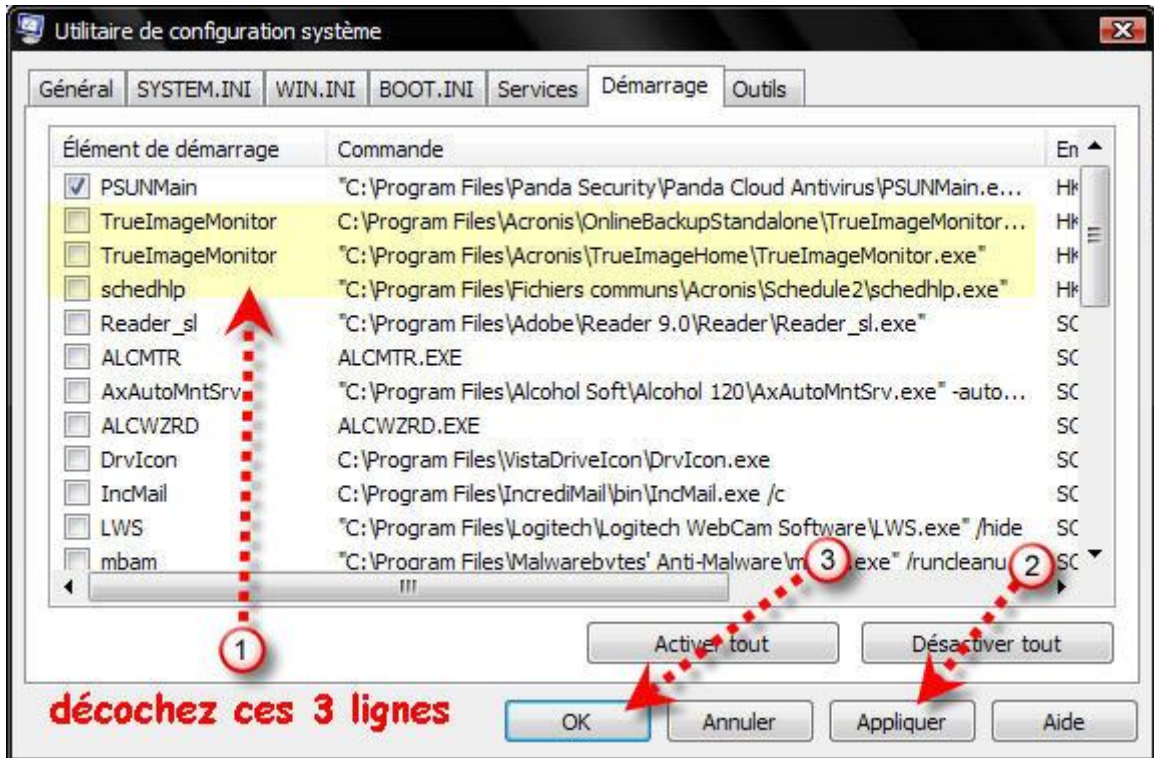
Utilitaire de configuration système

Général | SYSTEM.INI | WIN.INI | BOOT.INI | Services | Démarrage | Outils

| Élément de démarrage | Commande | En |
|---|---|---|
| PSUNMain | "C:\Program Files\Panda Security\Panda Cloud Antivirus\PSUNMain.e... | HK |
| TrueImageMonitor | C:\Program Files\Acronis\OnlineBackupStandalone\TrueImageMonitor... | HK |
| TrueImageMonitor | "C:\Program Files\Acronis\TrueImageHome\TrueImageMonitor.exe" | HK |
| schedhlp | "C:\Program Files\Fichiers communs\Acronis\Schedule2\schedhlp.exe" | HK |
| Reader_sl | "C:\Program Files\Adobe\Reader 9.0\Reader\Reader_sl.exe" | SC |
| ALCMTR | ALCMTR.EXE | SC |
| AxAutoMntSrv | "C:\Program Files\Alcohol Soft\Alcohol 120\AxAutoMntSrv.exe" -auto... | SC |
| ALCWZRD | ALCWZRD.EXE | SC |
| DrvIcon | C:\Program Files\VistaDriveIcon\DrvIcon.exe | SC |
| IncMail | C:\Program Files\IncrediMail\bin\IncMail.exe /c | SC |
| LWS | "C:\Program Files\Logitech\Logitech WebCam Software\LWS.exe" /hide | SC |
| mbam | "C:\Program Files\Malwarebytes' Anti-Malware\m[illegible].exe" /runcleanu | SC |

1 2 3

Activer tout
Désactiver tout

décochez ces 3 lignes

OK
Annuler
Appliquer
Aide